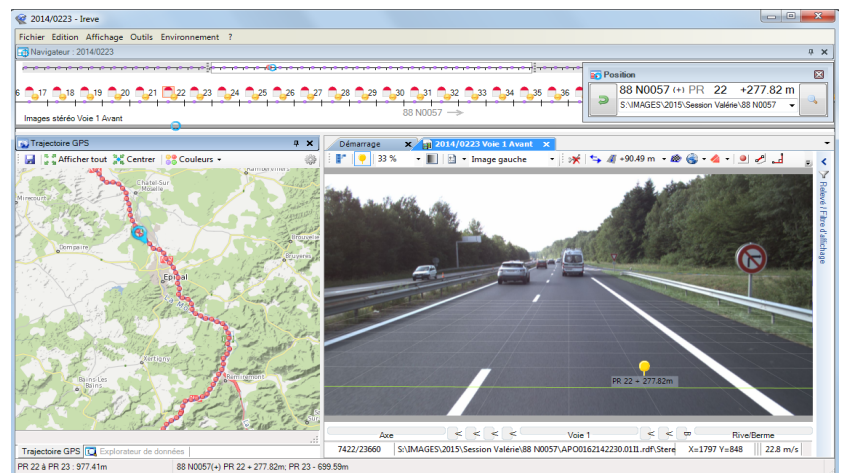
2014/0223 - Ireve

Fichier Edition Affichage Outils Environnement ?

Navigateur : 2014/0223

Position

88 N0057 (+) PR 22 +277.82 m

S:\IMAGES\2015\Session Valérie\88 N0057

6 17 18 19 20 21 22 23 24 25 26 27 28 29 30 31 32 33 34 35 36

Images stéréo Voie 1 Avant

88 N0057

Trajectoire GPS

Afficher tout Centrer Couleurs

Mirecourt Châtel-Sur-Moselle Rambervillers Dompaire Bruyères Epinal Xertigny Bains-Les-Bains Remiremont

Démarrage

2014/0223 Voie 1 Avant

33 % Image gauche +90.49 m

Relevé / Filtre d'affichage

PR 22 + 277.82m

Axe Voie 1 Rive/Berme

7422/23660 S:\IMAGES\2015\Session Valérie\88 N0057\APO0162142230.0111.rdf\Stere X=1797 Y=848 22.8 m/s

Trajectoire GPS Explorateur de données

PR 22 & PR 23 : 977.41m 88 N0057(+) PR 22 + 277.82m; PR 23 - 699.59m